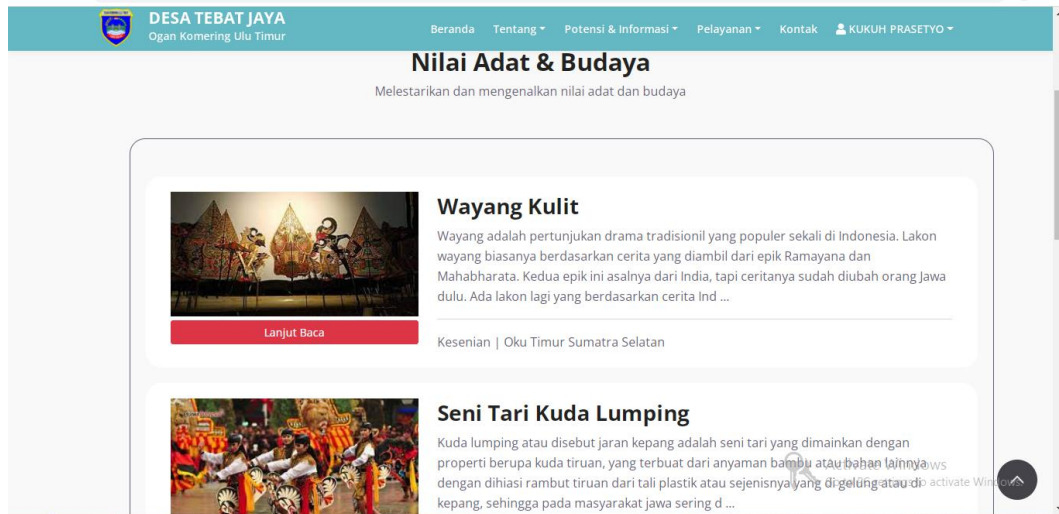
DESA TEBAT JAYA
Ogan Komering Ulu Timur

Beranda Tentang ▾ Potensi & Informasi ▾ Pelayanan ▾ Kontak KUKUH PRASETYO ▾

Nilai Adat & Budaya

Melestarikan dan mengenalkan nilai adat dan budaya

Wayang Kulit

Wayang adalah pertunjukan drama tradisionil yang populer sekali di Indonesia. Lakon wayang biasanya berdasarkan cerita yang diambil dari epik Ramayana dan Mahabharata. Kedua epik ini asalnya dari India, tapi ceritanya sudah diubah orang Jawa dulu. Ada lakon lagi yang berdasarkan cerita Ind ...

Lanjut Baca

Kesenian | Oku Timur Sumatra Selatan

Seni Tari Kuda Lumping

Kuda lumping atau disebut jaran kepang adalah seni tari yang dimainkan dengan properti berupa kuda tiruan, yang terbuat dari anyaman bambu atau bahan lainnya dengan dihiasi rambut tiruan dari tali plastik atau sejenisnya yang di geling atau di kepang, sehingga pada masyarakat jawa sering d ...

Activate Windows
Go to Settings to activate Windows.